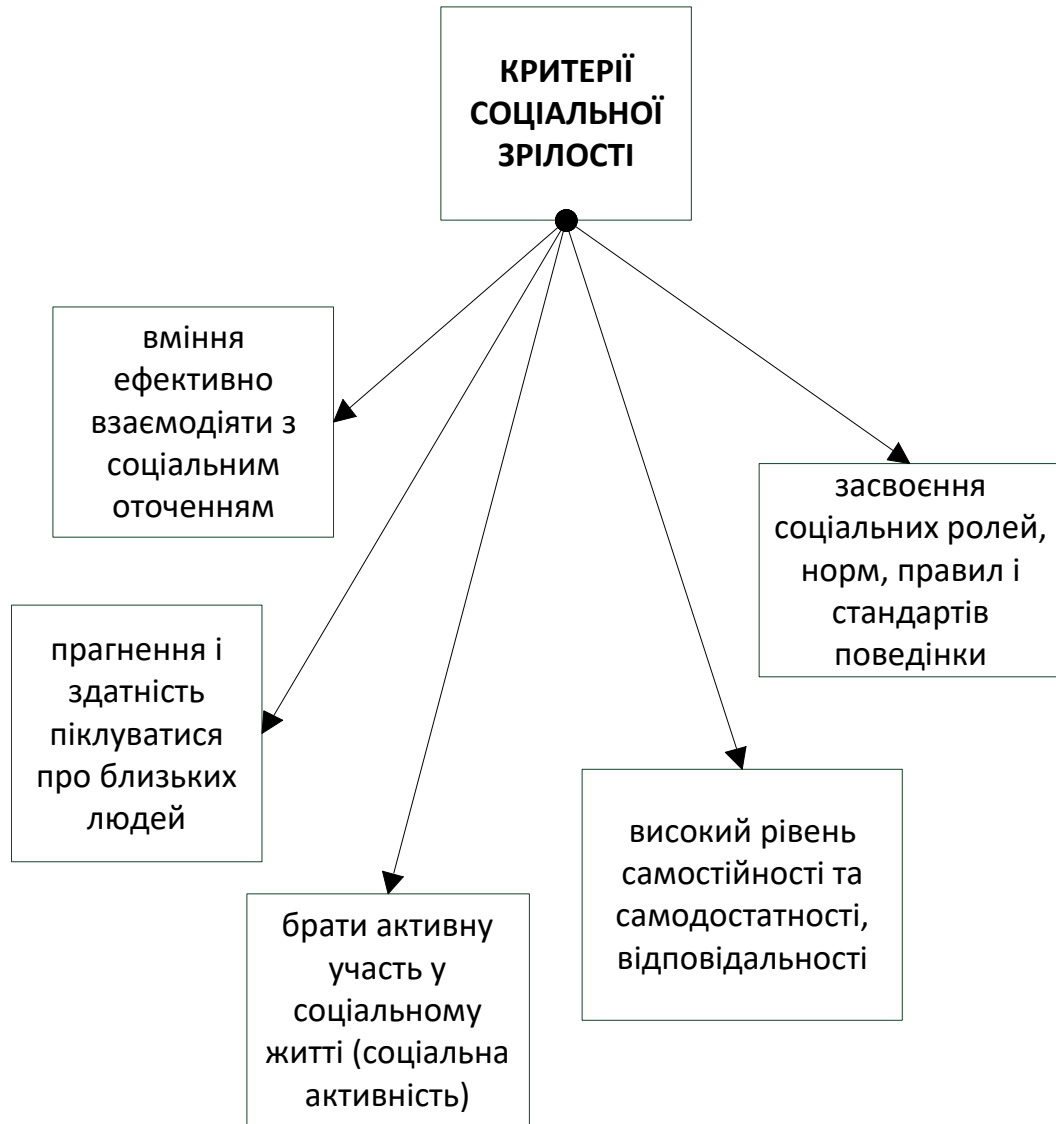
КРИТЕРІЇ СОЦІАЛЬНОЇ ЗРІЛОСТІ

вміння ефективно взаємодіяти з соціальним оточенням

засвоєння соціальних ролей, норм, правил і стандартів поведінки

прагнення і здатність піклуватися про близьких людей

високий рівень самостійності та самодостатності, відповідальності

брати активну участь у соціальному житті (соціальна активність)